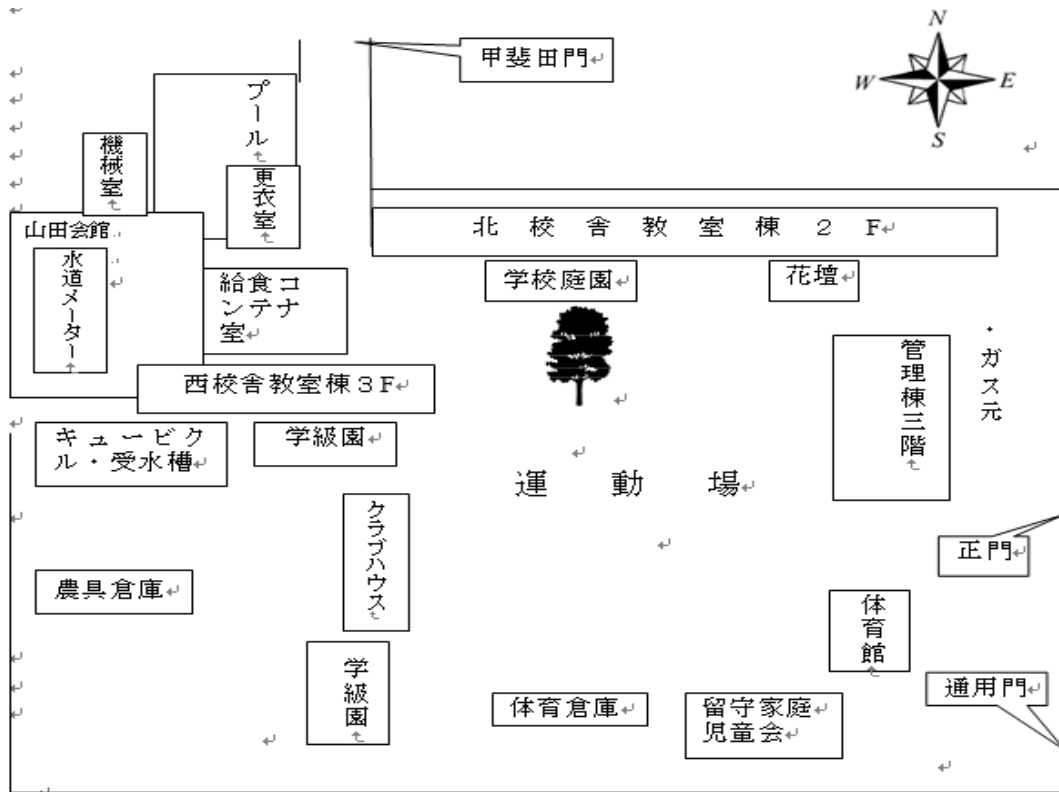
甲斐田門

N
W
E
S

プール

機械室

更衣室

北 校 舎 教 室 棟 2 F

山田会館

水道メーター

給食コンテナ室

学校庭園

花壇

管理棟三階

・ガス元

西校舎教室棟3F

キュービクル・受水槽

学級園

運 動 場

クラブハウス

正門

農具倉庫

体育館

学級園

通用門

体育倉庫

留守家庭児童会